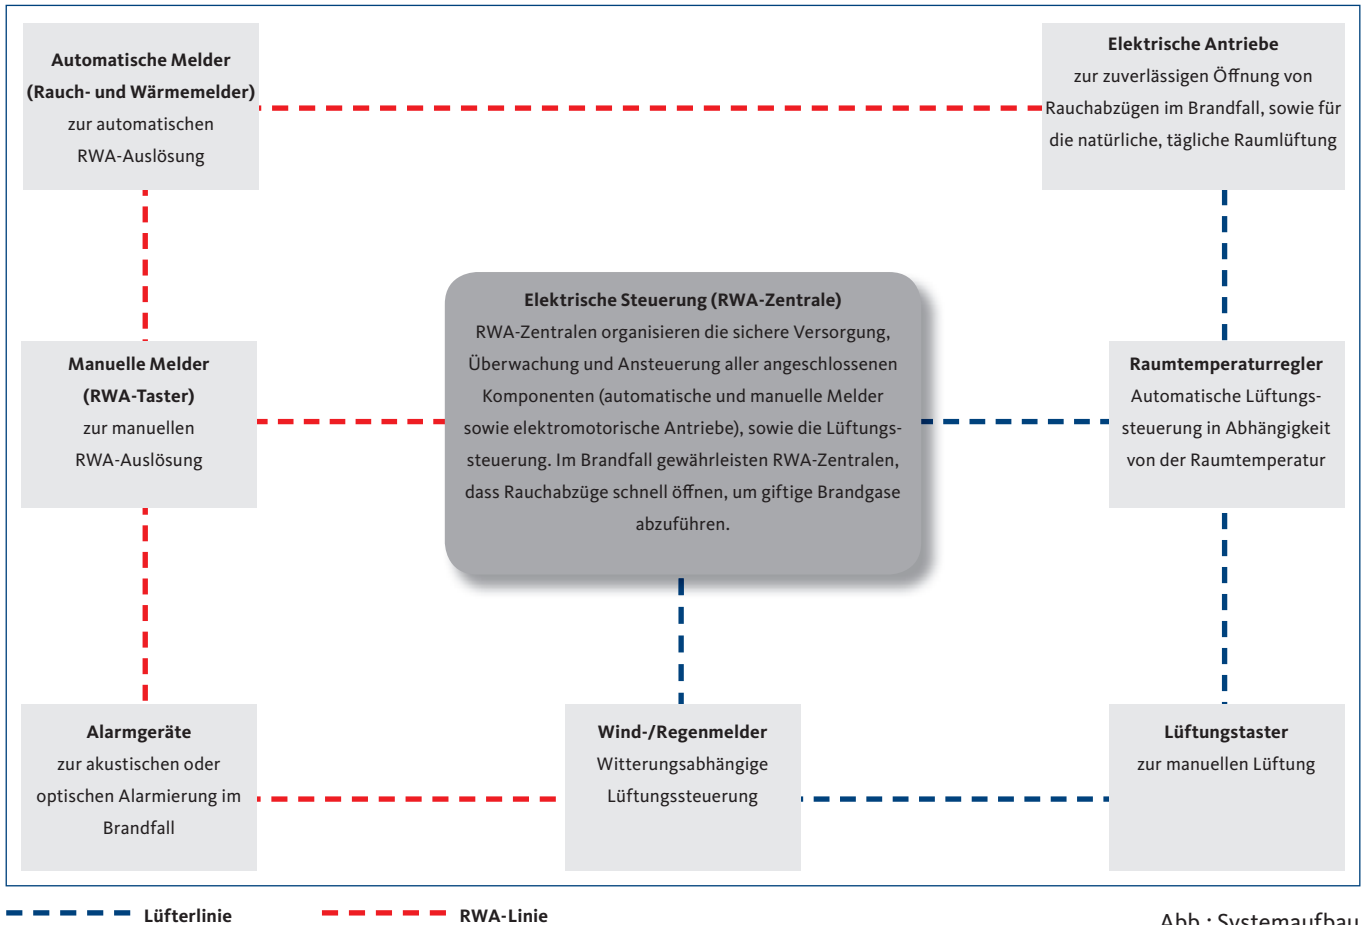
Automatische Melder (Rauch- und Wärmemelder) zur automatischen RWA-Auslösung

Elektrische Antriebe zur zuverlässigen Öffnung von Rauchabzügen im Brandfall, sowie für die natürliche, tägliche Raumlüftung

Elektrische Steuerung (RWA-Zentrale) RWA-Zentralen organisieren die sichere Versorgung, Überwachung und Ansteuerung aller angeschlossenen Komponenten (automatische und manuelle Melder sowie elektromotorische Antriebe), sowie die Lüftungssteuerung. Im Brandfall gewährleisten RWA-Zentralen, dass Rauchabzüge schnell öffnen, um giftige Brandgase abzuführen.

Manuelle Melder (RWA-Taster) zur manuellen RWA-Auslösung

Raumtemperaturregler Automatische Lüftungssteuerung in Abhängigkeit von der Raumtemperatur

Alarmgeräte zur akustischen oder optischen Alarmierung im Brandfall

Wind-/Regenmelder Witterungsabhängige Lüftungssteuerung

Lüftungstaster zur manuellen Lüftung

Lüfterlinie

RWA-Linie

Abb.: Systemaufbau